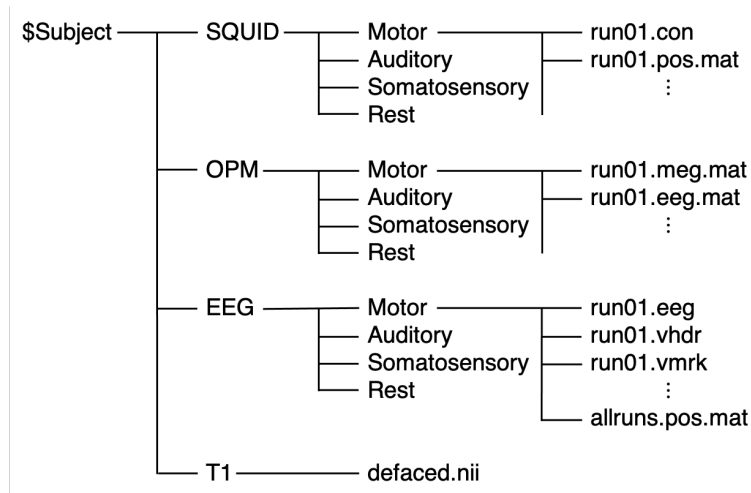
$Subject

SQUID
Motor
Auditory
Somatosensory
Rest
run01.con
run01.pos.mat
⋮

OPM
Motor
Auditory
Somatosensory
Rest
run01.meg.mat
run01.eeg.mat
⋮

EEG
Motor
Auditory
Somatosensory
Rest
run01.eeg
run01.vhdr
run01.vmrk
⋮
allruns.pos.mat

T1
defaced.nii